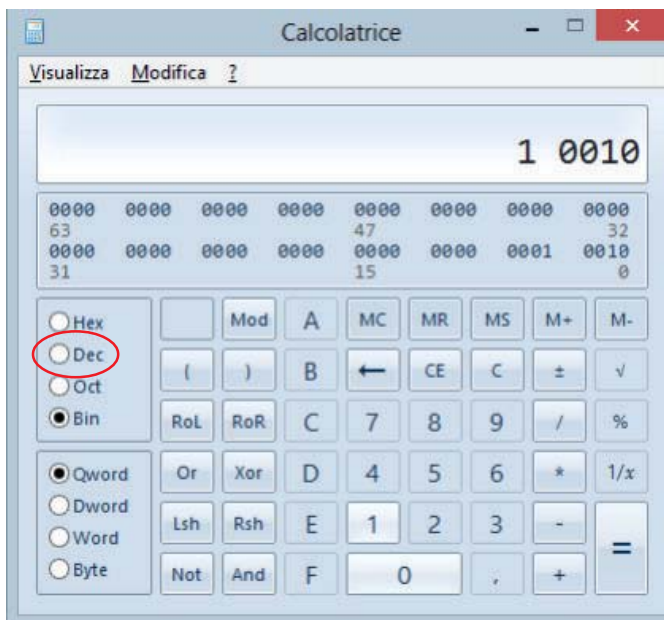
Calcolatrice

Visualizza Modifica ?

1 0010

0000 0000 0000 0000 0000 0000 0000 0000
63 47 32
0000 0000 0000 0000 0000 0000 0001 0010
31 15 0

Hex
Dec
Oct
Bin

Qword
Dword
Word
Byte

Mod A MC MR MS M+ M-
( ) B ← CE C ± √
RoL RoR C 7 8 9 / %
Or Xor D 4 5 6 * 1/x
Lsh Rsh E 1 2 3 -
Not And F 0 , + =